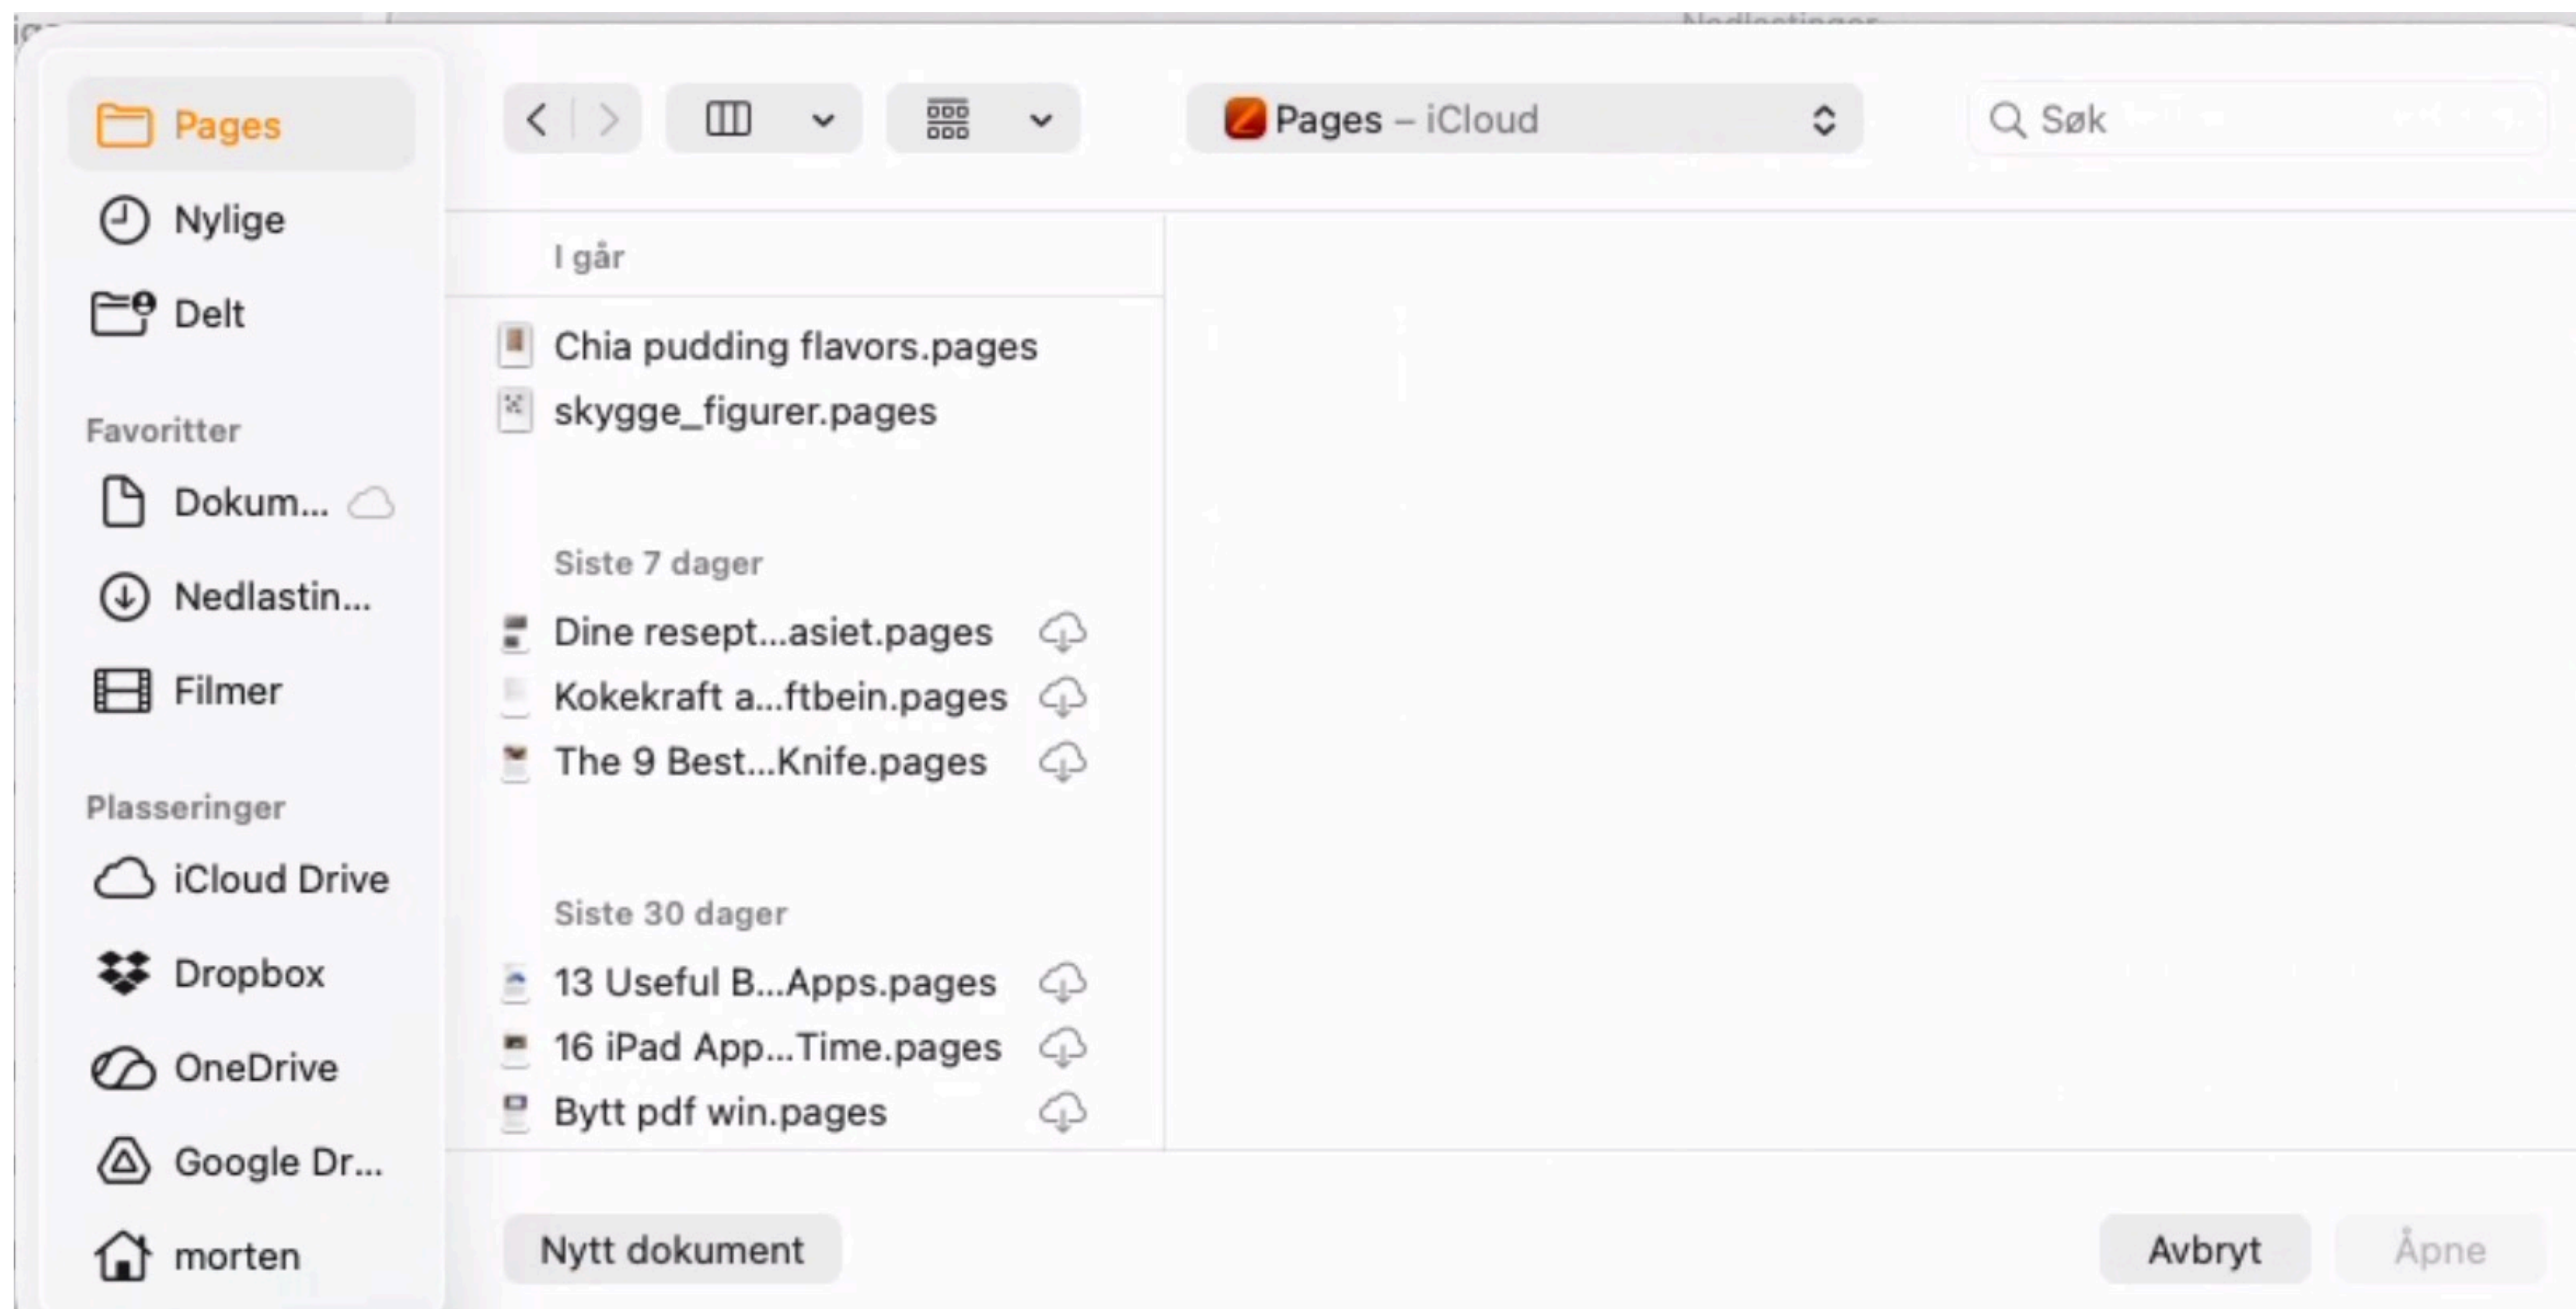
Pages
Nylige
Delt

Favoritter
Dokum...
Nedlastin...
Filmer

Plasseringer
iCloud Drive
Dropbox
OneDrive
Google Dr...
morten

Pages – iCloud
Søk

I går
Chia pudding flavors.pages
skygge_figurer.pages

Siste 7 dager
Dine resept...asiet.pages
Kokekraft a...ftbein.pages
The 9 Best...Knife.pages

Siste 30 dager
13 Useful B...Apps.pages
16 iPad App...Time.pages
Bytt pdf win.pages

Nytt dokument
Avbryt
Åpne